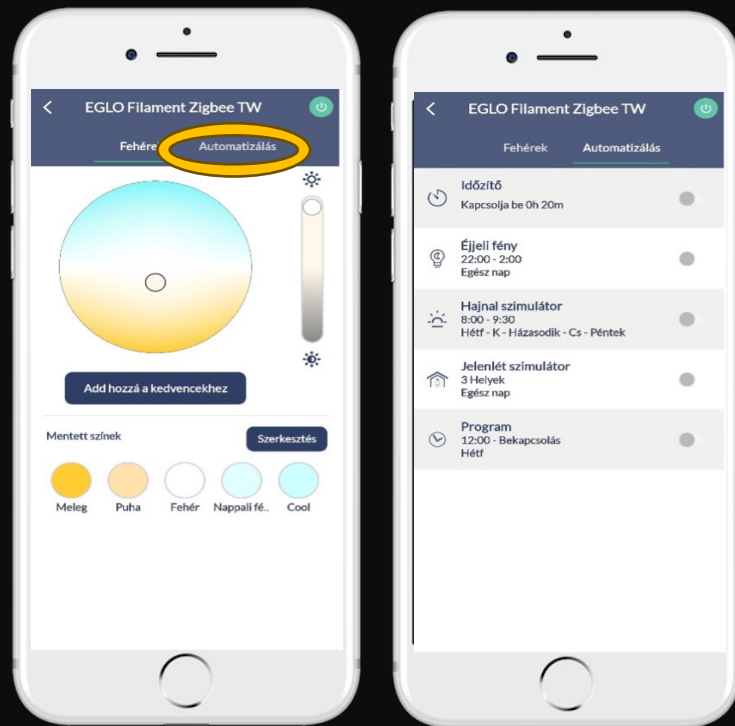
EGLO Filament Zigbee TW

Fehére

Automatizálás

Add hozzá a kedvencekhez

Mentett színek

Szerkesztés

Meleg

Puha

Fehér

Nappali fé..

Cool

EGLO Filament Zigbee TW

Fehérek

Automatizálás

Időzítő
Kapcsolja be 0h 20m

Éjjeli fény
22:00 - 2:00
Egész nap

Hajnal szimulátor
8:00 - 9:30
Hétf - K - Házasodik - Cs - Péntek

Jelenlét szimulátor
3 Helyek
Egész nap

Program
12:00 - Bekapcsolás
Hétf